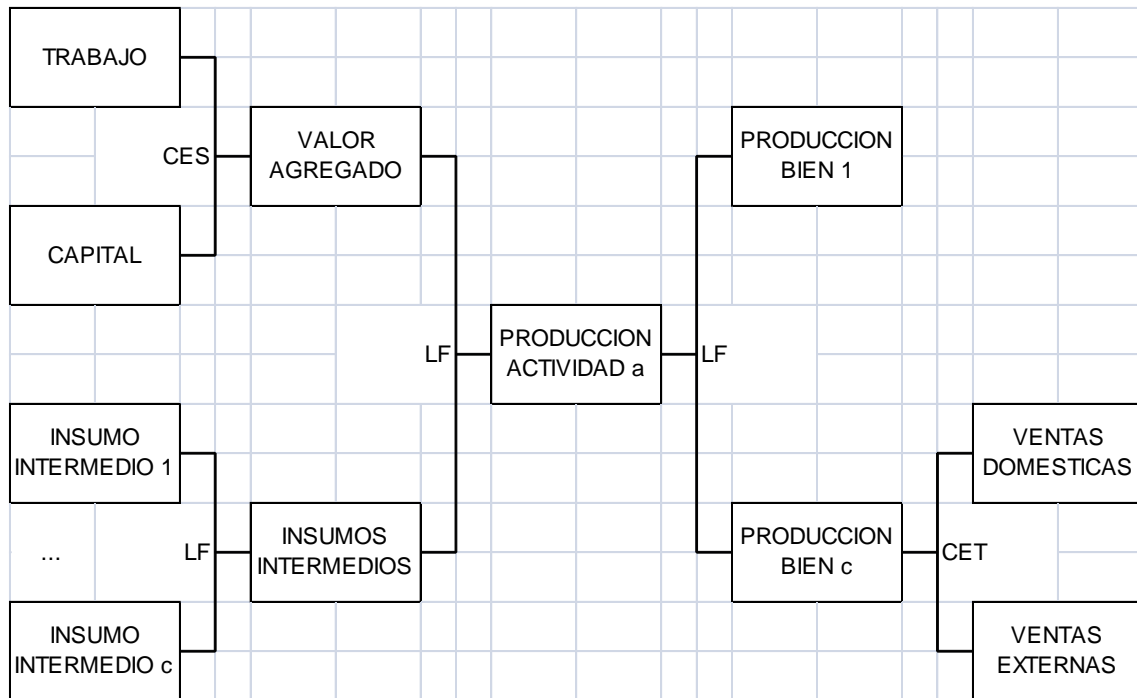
TRABAJO

CES

CAPITAL

VALOR AGREGADO

PRODUCCION BIEN 1

LF

PRODUCCION ACTIVIDAD a

LF

INSUMO INTERMEDIO 1

...

LF

INSUMO INTERMEDIO c

INSUMOS INTERMEDIOS

PRODUCCION BIEN c

CET

VENTAS DOMESTICAS

VENTAS EXTERNAS